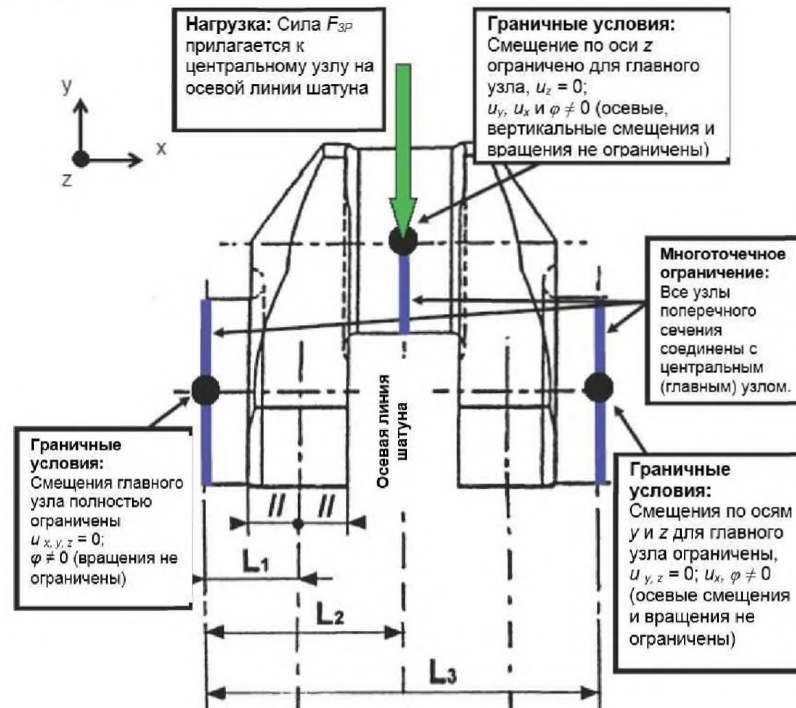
Нагрузка: Сила $F_{3P}$ прилагается к центральному узлу на осевой линии шатуна

Граничные условия: Смещение по оси z ограничено для главного узла, $u_z = 0$; $u_y$, $u_x$ и $\varphi \neq 0$ (осевые, вертикальные смещения и вращения не ограничены)

y

x

z

Многоточечное ограничение: Все узлы поперечного сечения соединены с центральным (главным) узлом.

Осевая линия шатуна

Граничные условия: Смещения главного узла полностью ограничены $u_{x,y,z} = 0$; $\varphi \neq 0$ (вращения не ограничены)

Граничные условия: Смещения по осям y и z для главного узла ограничены, $u_{y,z} = 0$; $u_x$, $\varphi \neq 0$ (осевые смещения и вращения не ограничены)

//

//

$L_1$

$L_2$

$L_3$